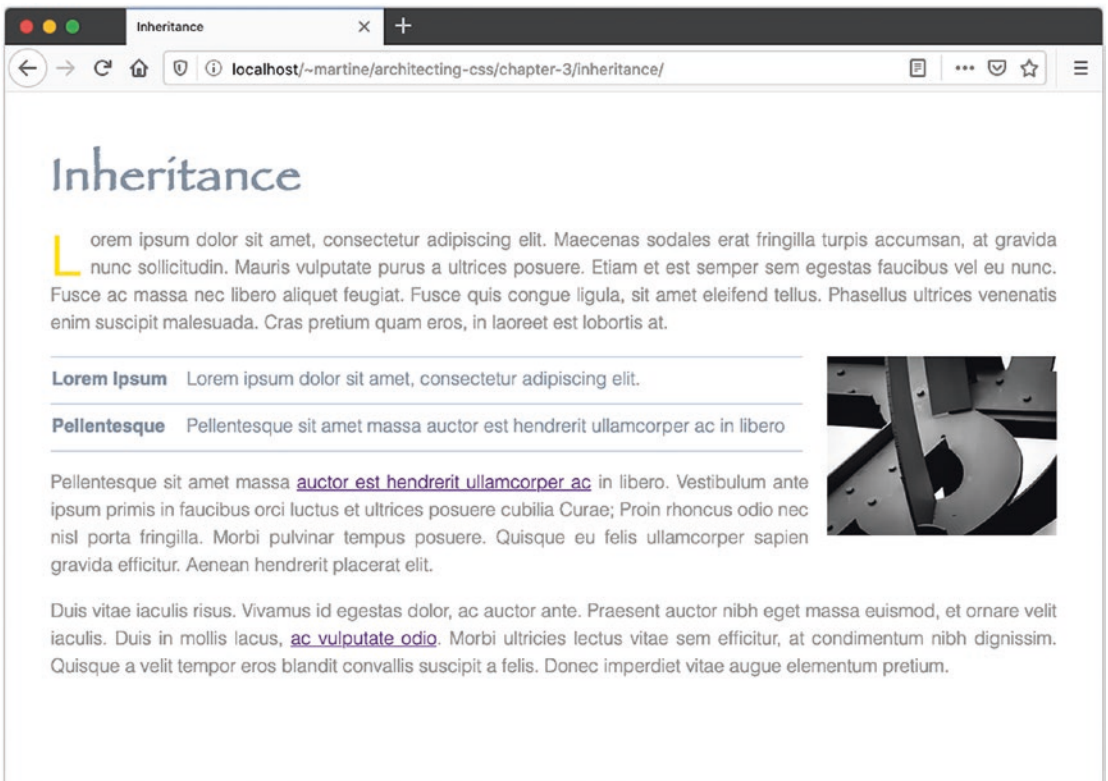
Inheritance ×

localhost/~martine/architecting-css/chapter-3/inheritance/

Inheritance

Lorem ipsum dolor sit amet, consectetur adipiscing elit. Maecenas sodales erat fringilla turpis accumsan, at gravida nunc sollicitudin. Mauris vulputate purus a ultrices posuere. Etiam et est semper sem egestas faucibus vel eu nunc. Fusce ac massa nec libero aliquet feugiat. Fusce quis congue ligula, sit amet eleifend tellus. Phasellus ultrices venenatis enim suscipit malesuada. Cras pretium quam eros, in laoreet est lobortis at.

| | |
|---|---|
| Lorem Ipsum | Lorem ipsum dolor sit amet, consectetur adipiscing elit. |
| Pellentesque | Pellentesque sit amet massa auctor est hendrerit ullamcorper ac in libero |

Pellentesque sit amet massa auctor est hendrerit ullamcorper ac in libero. Vestibulum ante ipsum primis in faucibus orci luctus et ultrices posuere cubilia Curae; Proin rhoncus odio nec nisl porta fringilla. Morbi pulvinar tempus posuere. Quisque eu felis ullamcorper sapien gravida efficitur. Aenean hendrerit placerat elit.

Duis vitae iaculis risus. Vivamus id egestas dolor, ac auctor ante. Praesent auctor nibh eget massa euismod, et ornare velit iaculis. Duis in mollis lacus, ac vulputate odio. Morbi ultricies lectus vitae sem efficitur, at condimentum nibh dignissim. Quisque a velit tempor eros blandit convallis suscipit a felis. Donec imperdiet vitae augue elementum pretium.